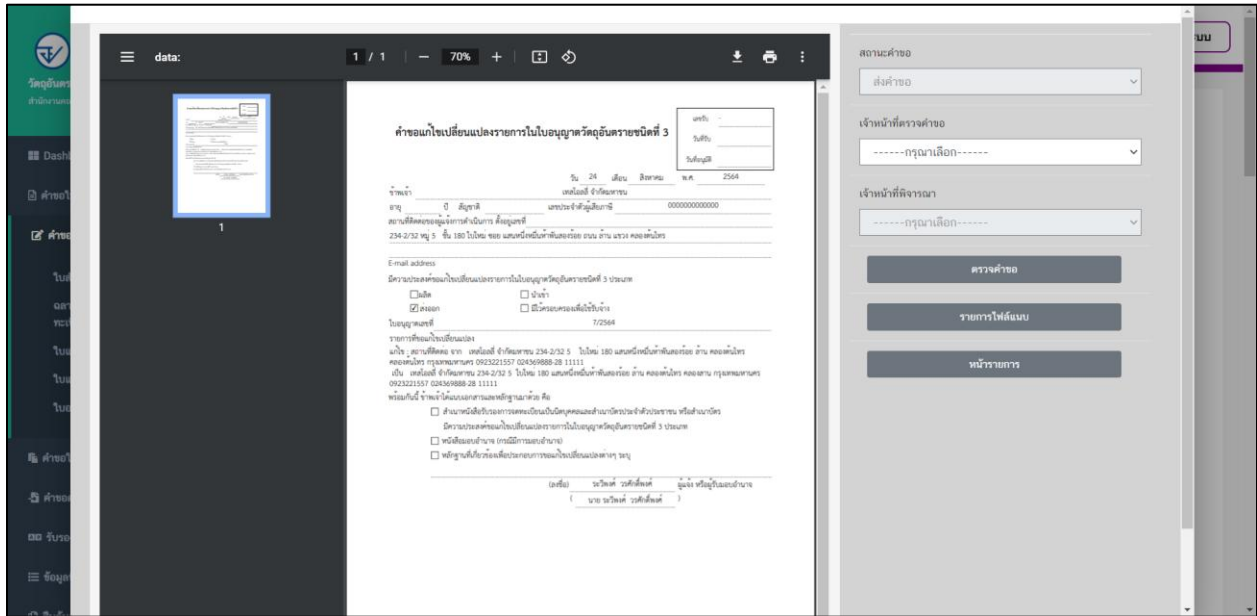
วัตถุอันตร
สำนักงานคณ

Dash
คำขอใ
คำขอ
ใบอ
ฉลา
ทะเ
ใบอ
ใบอ
ใบอ
คำขอใ
คำขอ
รับรอ
ข้อมูล

data:
1 / 1 | — 70% + |

1

คำขอแก้ไขเปลี่ยนแปลงรายการในใบอนุญาตวัตถุอันตรายชนิดที่ 3

เลขรับ
วันที่รับ
วันที่อนุมัติ

วัน 24 เดือน สิงหาคม พ.ศ. 2564
ข้าพเจ้า เทคโนโลยี จำกัดมหาชน
อายุ ปี สัญชาติ เลขประจำตัวผู้เสียภาษี 0000000000000
สถานที่ติดต่อของผู้ดำเนินการ ตั้งอยู่เลขที่
234-2/32 หมู่ 5 ชั้น 180 ใบใหม่ ซอย แสนหนึ่งหมื่นห้าพันสองร้อย ถนน ล้าน แขวง คลองตันไทร

E-mail address
มีความประสงค์ขอแก้ไขเปลี่ยนแปลงรายการในใบอนุญาตวัตถุอันตรายชนิดที่ 3 ประเภท
ผลิต
นำเข้า
ส่งออก
มีไว้ครอบครองเพื่อใช้รับจ้าง
ใบอนุญาตเลขที่ 7/2564
รายการที่ขอแก้ไขเปลี่ยนแปลง
แก้ไข สถานที่ติดต่อ จาก เทคโนโลยี จำกัดมหาชน 234-2/32 5 ใบใหม่ 180 แสนหนึ่งหมื่นห้าพันสองร้อย ล้าน คลองตันไทร คลองตันไทร กรุงเทพมหานคร 0923221557 024369888-28 11111
เป็น เทคโนโลยี จำกัดมหาชน 234-2/32 5 ใบใหม่ 180 แสนหนึ่งหมื่นห้าพันสองร้อย ล้าน คลองตันไทร คลองสาน กรุงเทพมหานคร 0923221557 024369888-28 11111
พร้อมกันนี้ ข้าพเจ้าได้แนบเอกสารและหลักฐานมาด้วย คือ
สำเนาหนังสือรับรองการจดทะเบียนเป็นนิติบุคคลและสำเนาบัตรประจำตัวประชาชน หรือสำเนาบัตร
มีความประสงค์ขอแก้ไขเปลี่ยนแปลงรายการในใบอนุญาตวัตถุอันตรายชนิดที่ 3 ประเภท
หนังสือมอบอำนาจ (กรณีมีการมอบอำนาจ)
หลักฐานที่เกี่ยวข้องเพื่อประกอบการขอแก้ไขเปลี่ยนแปลงต่างๆ ระบุ
(ลงชื่อ) ระวีพงศ์ วรศักดิ์พงศ์ ผู้แจ้ง หรือผู้รับมอบอำนาจ
( นาย ระวีพงศ์ วรศักดิ์พงศ์ )

สถานะคำขอ
ส่งคำขอ
เจ้าหน้าที่ตรวจคำขอ
------กรุณาเลือก------
เจ้าหน้าที่พิจารณา
------กรุณาเลือก------
ตรวจคำขอ
รายการไฟล์แนบ
หน้ารายการ
นบ